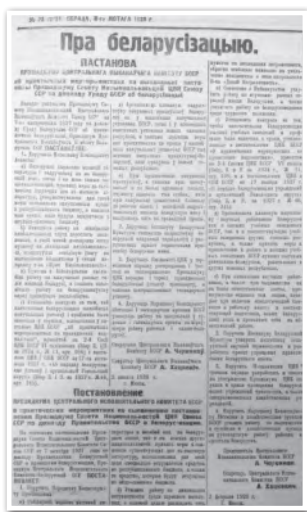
№ 76 (2717). ПРАЎДА, 4-га ЛЮТАГА 1928 г.

Пра беларусізацыю.

ПАСТАНОВА

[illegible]

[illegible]

Пастанова

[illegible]

Старшыня Цэнтральнага Выканаўчага Камітэту БССР А. Чарвякоў.

Сакратар Цэнтральнага Выканаўчага Камітэту БССР А. Хацкевіч.

г. Менск.

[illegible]

Старшыня Цэнтральнага Выканаўчага Камітэту БССР А. Чарвякоў.

Старшыня Савета Народных Камісараў БССР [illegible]

Сакратар Цэнтральнага Выканаўчага Камітэту БССР А. Хацкевіч.

г. Менск.